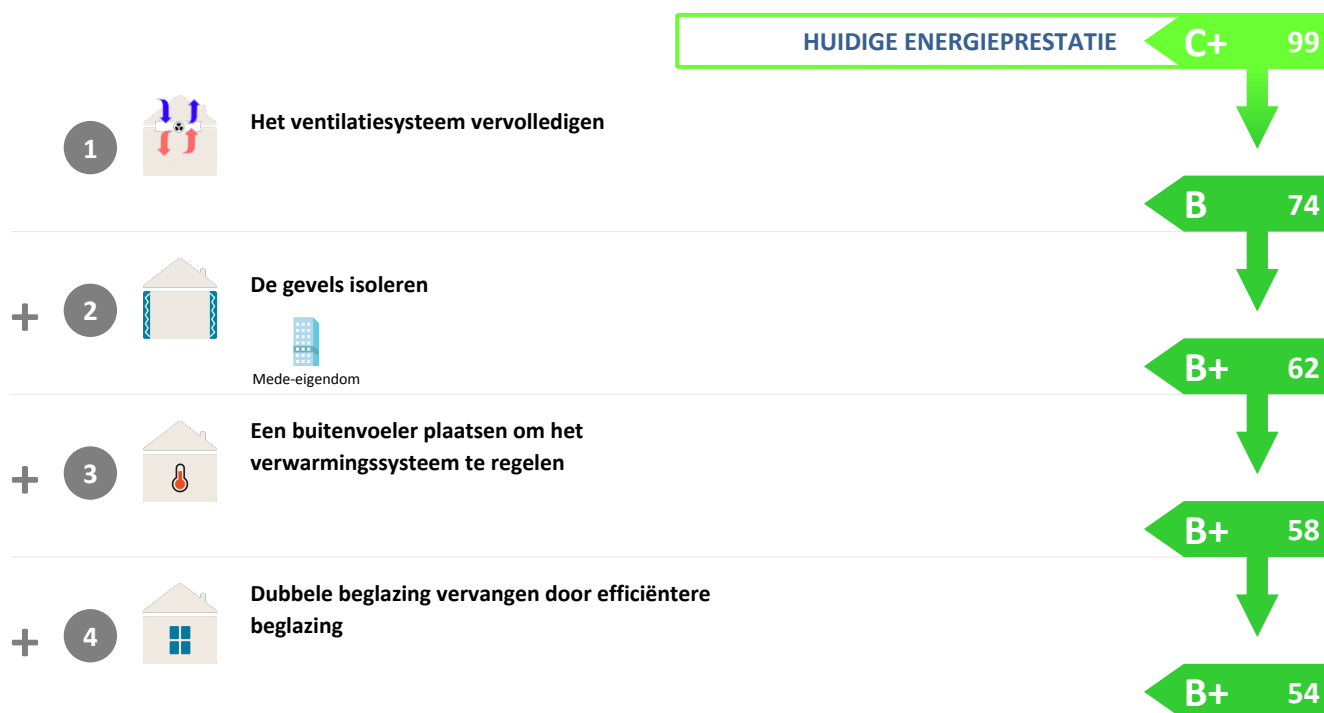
HUIDIGE ENERGIEPRESTATIE C+ 99

1 Het ventilatiesysteem vervolledigen

B 74

+ 2 De gevels isoleren

Mede-eigendom

B+ 62

+ 3 Een buitenvoeler plaatsen om het verwarmingssysteem te regelen

B+ 58

+ 4 Dubbele beglazing vervangen door efficiëntere beglazing

B+ 54